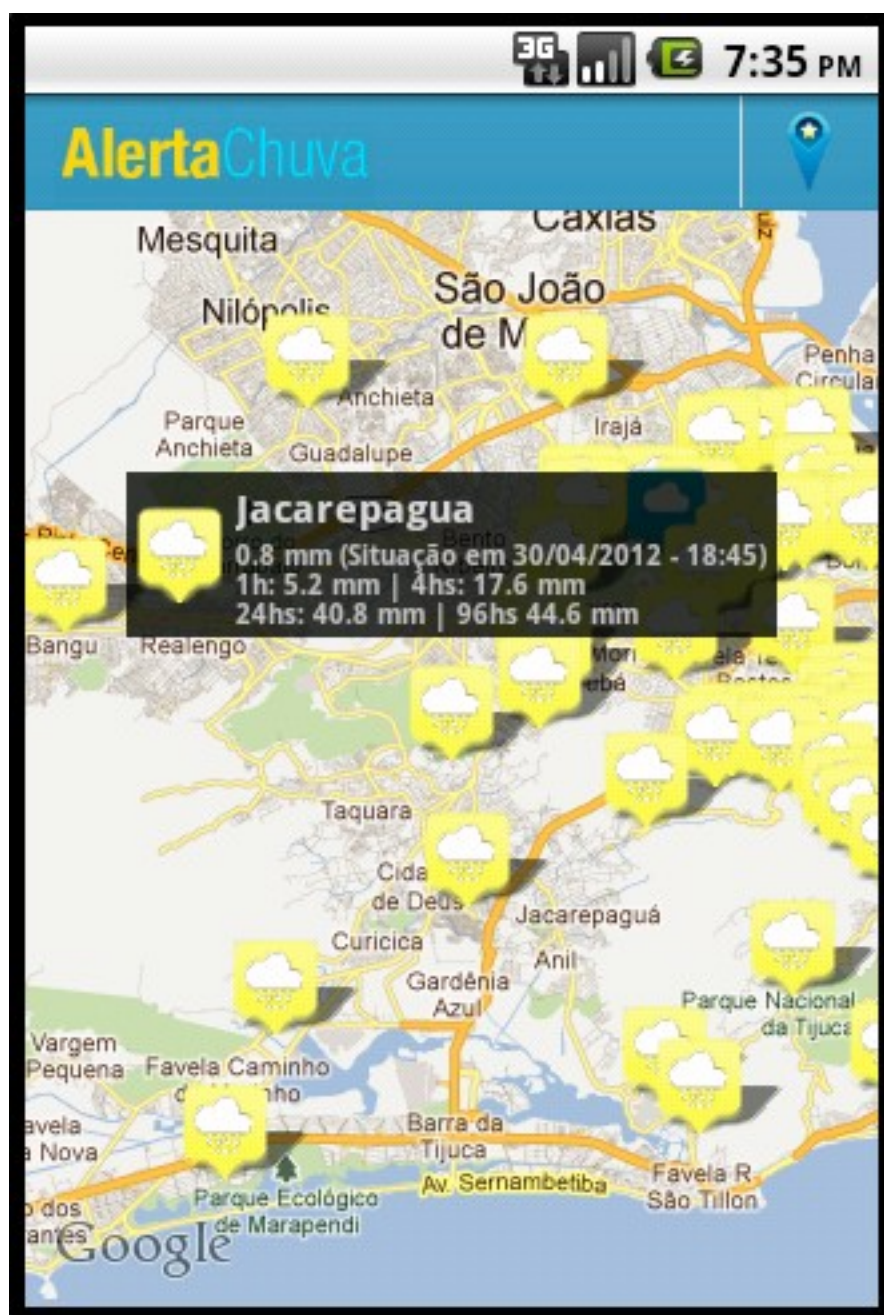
3G 7:35 PM

AlertaChuva

Caxias
Mesquita
São João de M
Nilópolis
Penha Circular
Anchieta
Parque Anchieta
Guadalupe
Irajá

Jacarepagua
0.8 mm (Situação em 30/04/2012 - 18:45)
1h: 5.2 mm | 4hs: 17.6 mm
24hs: 40.8 mm | 96hs 44.6 mm

Bangu
Realengo
Taquara
Cidade de Deus
Jacarepaguá
Curicica
Anil
Gardênia Azul
Parque Nacional da Tijuca
Vargem Pequena
Favela Caminho do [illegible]nho
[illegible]avela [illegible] Nova
Barra da Tijuca
Av. Sernambetiba
Favela R São Tillon
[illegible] dos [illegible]antes
Parque Ecológico de Marapendi
Google